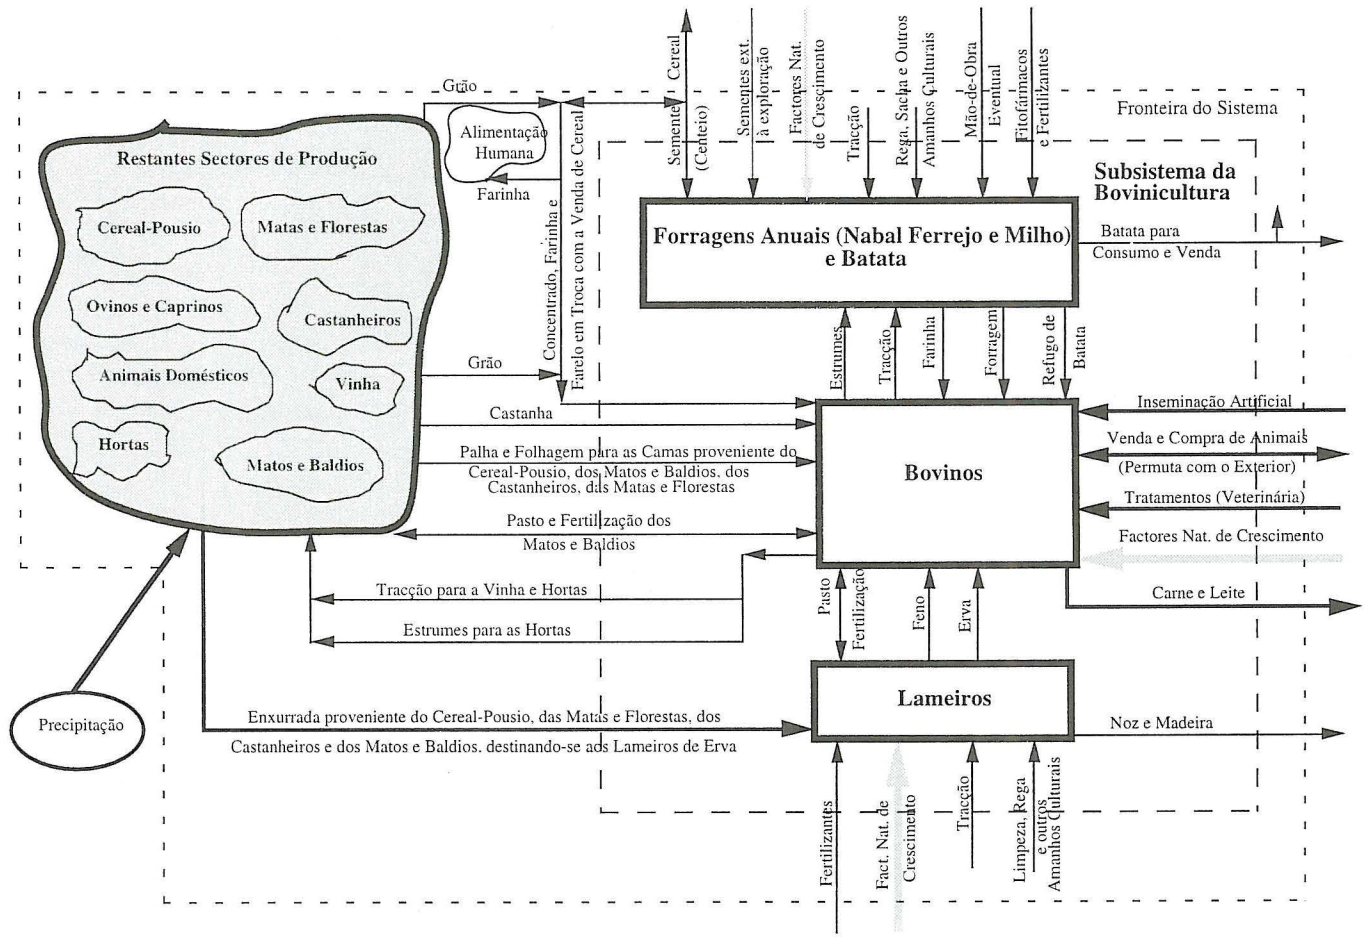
Grão

Alimentação Humana

Farinha

Restantes Sectores de Produção

Cereal-Pousio

Matas e Florestas

Ovinos e Caprinos

Castanheiros

Animais Domésticos

Vinha

Hortas

Matos e Baldios

Concentrado, Farinha e Farelo em Troca com a Venda de Cereal

Semente Cereal (Centeio)

Sementes ext. à exploração

Factores Nat. de Crescimento

Tracção

Rega, Sacha e Outros Amanhos Culturais

Mão-de-Obra Eventual

Fitofármacos e Fertilizantes

Fronteira do Sistema

Subsistema da Bovinicultura

Forragens Anuais (Nabal Ferrejo e Milho) e Batata

Batata para Consumo e Venda

Estrumes

Tracção

Farinha

Forragem

Refugo de Batata

Grão

Castanha

Palha e Folhagem para as Camas proveniente do Cereal-Pousio, dos Matos e Baldios, dos Castanheiros, das Matas e Florestas

Pasto e Fertilização dos Matos e Baldios

Bovinos

Inseminação Artificial

Venda e Compra de Animais (Permuta com o Exterior)

Tratamentos (Veterinária)

Factores Nat. de Crescimento

Carne e Leite

Tracção para a Vinha e Hortas

Estrumes para as Hortas

Pasto

Fertilização

Feno

Erva

Lameiros

Precipitação

Enxurrada proveniente do Cereal-Pousio, das Matas e Florestas, dos Castanheiros e dos Matos e Baldios, destinando-se aos Lameiros de Erva

Noz e Madeira

Fertilizantes

Fact. Nat. de Crescimento

Tracção

Limpeza, Rega e outros Amanhos Culturais